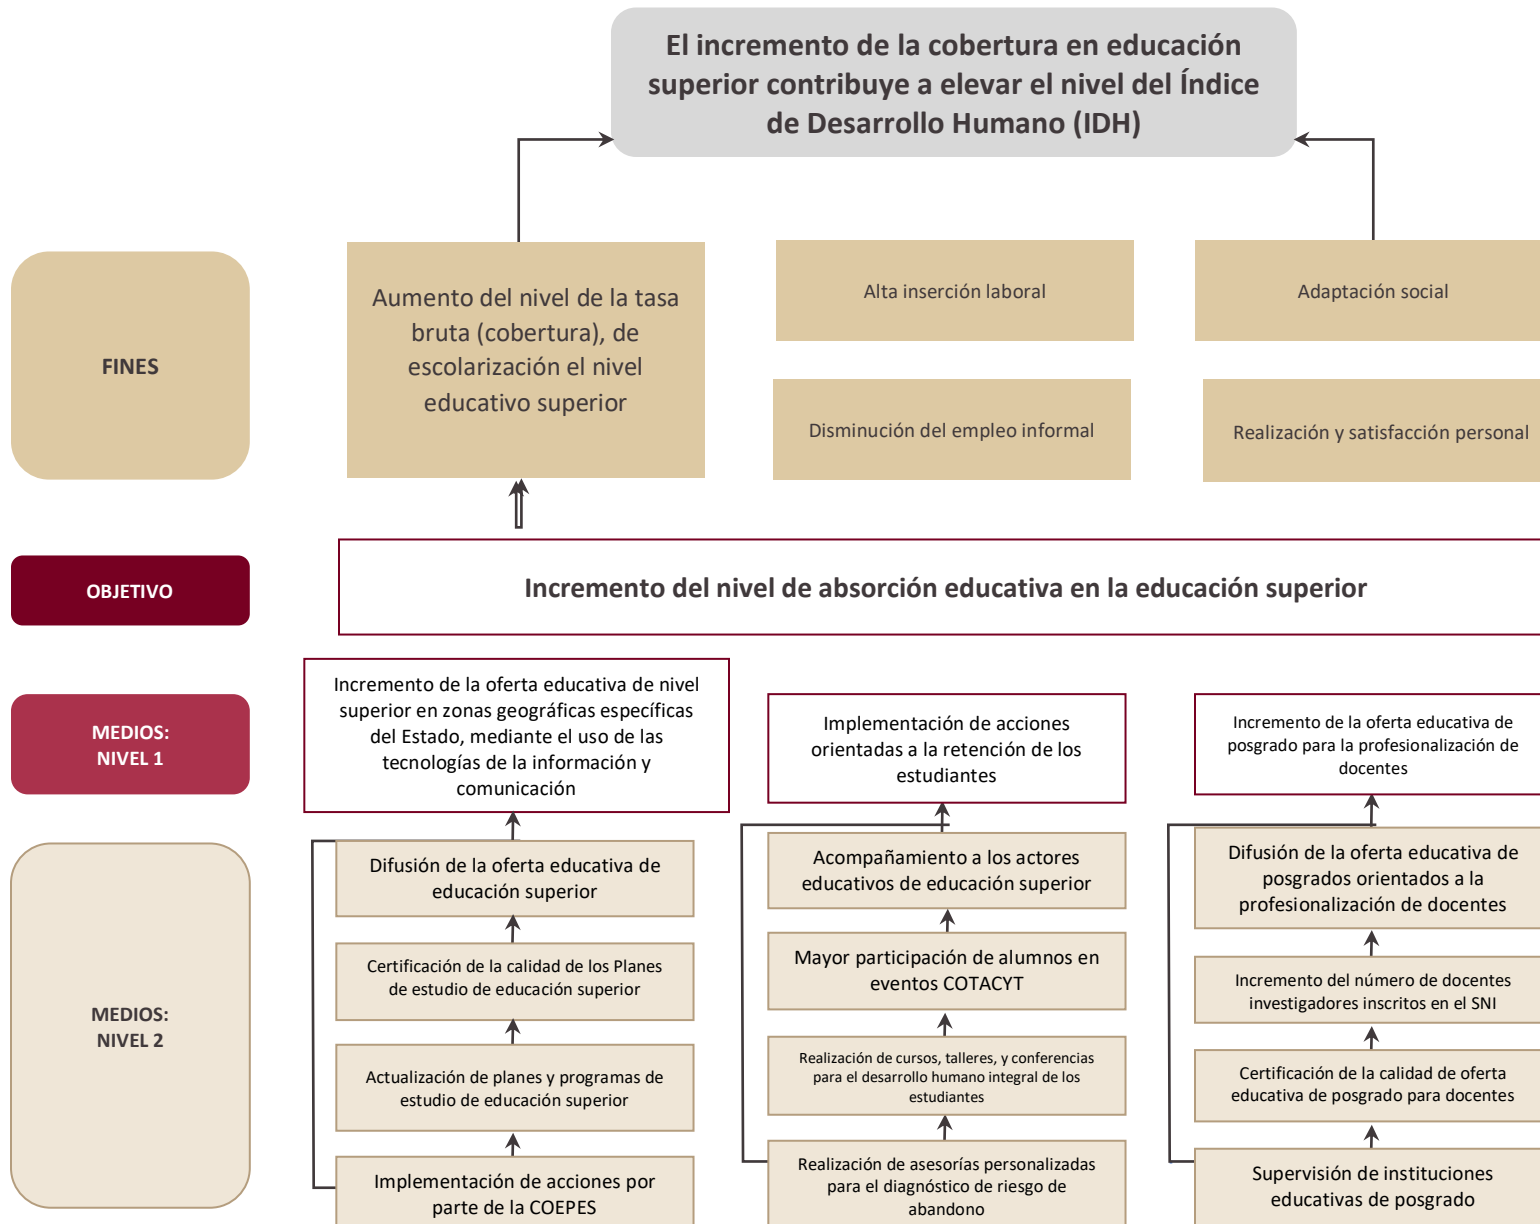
El incremento de la cobertura en educación superior contribuye a elevar el nivel del Índice de Desarrollo Humano (IDH)

FINES

Aumento del nivel de la tasa bruta (cobertura), de escolarización el nivel educativo superior

Alta inserción laboral

Adaptación social

Disminución del empleo informal

Realización y satisfacción personal

OBJETIVO

Incremento del nivel de absorción educativa en la educación superior

MEDIOS: NIVEL 1

Incremento de la oferta educativa de nivel superior en zonas geográficas específicas del Estado, mediante el uso de las tecnologías de la información y comunicación

Implementación de acciones orientadas a la retención de los estudiantes

Incremento de la oferta educativa de posgrado para la profesionalización de docentes

MEDIOS: NIVEL 2

Difusión de la oferta educativa de educación superior

Certificación de la calidad de los Planes de estudio de educación superior

Actualización de planes y programas de estudio de educación superior

Implementación de acciones por parte de la COEPES

Acompañamiento a los actores educativos de educación superior

Mayor participación de alumnos en eventos COTACYT

Realización de cursos, talleres, y conferencias para el desarrollo humano integral de los estudiantes

Realización de asesorías personalizadas para el diagnóstico de riesgo de abandono

Difusión de la oferta educativa de posgrados orientados a la profesionalización de docentes

Incremento del número de docentes investigadores inscritos en el SNI

Certificación de la calidad de oferta educativa de posgrado para docentes

Supervisión de instituciones educativas de posgrado